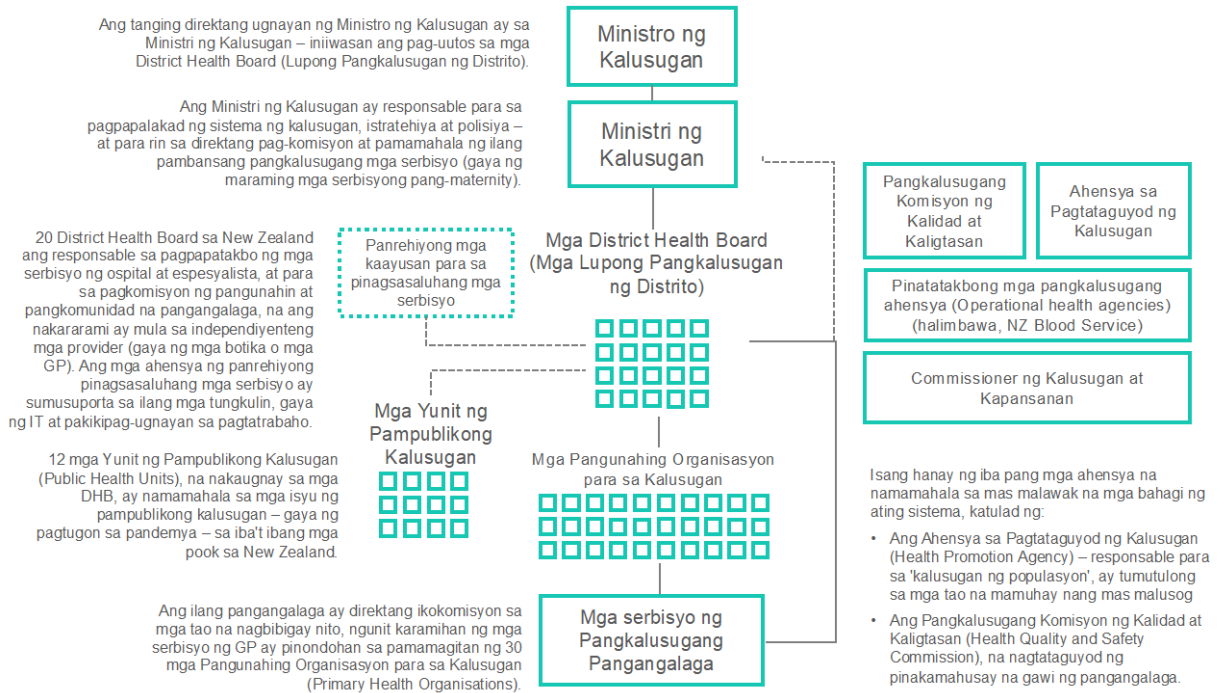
Ang tanging direktang ugnayan ng Ministro ng Kalusugan ay sa Ministri ng Kalusugan – iniiwasan ang pag-uutos sa mga District Health Board (Lupong Pangkalusugan ng Distrito).

Ministro ng Kalusugan

Ang Ministri ng Kalusugan ay responsable para sa pagpapalakad ng sistema ng kalusugan, istratehiya at polisiya – at para rin sa direktang pag-komisyon at pamamahala ng ilang pambansang pangkalusugang mga serbisyo (gaya ng maraming mga serbisyong pang-maternity).

Ministri ng Kalusugan

Pangkalusugang Komisyon ng Kalidad at Kaligtasan

Ahensya sa Pagtataguyod ng Kalusugan

Pinatatakbong mga pangkalusugang ahensya (Operational health agencies) (halimbawa, NZ Blood Service)

Commissioner ng Kalusugan at Kapansanan

20 District Health Board sa New Zealand ang responsable sa pagpapatakbo ng mga serbisyo ng ospital at espesyalista, at para sa pagkomisyon ng pangunahin at pangkomunidad na pangangalaga, na ang nakararami ay mula sa independiyenteng mga provider (gaya ng mga botika o mga GP). Ang mga ahensya ng panrehiyong pinagsasaluhang mga serbisyo ay sumusuporta sa ilang mga tungkulin, gaya ng IT at pakikipag-ugnayan sa pagtatrabaho.

Panrehiyong mga kaayusan para sa pinagsasaluhang mga serbisyo

Mga District Health Board (Mga Lupong Pangkalusugan ng Distrito)

Mga Yunit ng Pampublikong Kalusugan

12 mga Yunit ng Pampublikong Kalusugan (Public Health Units), na nakaugnay sa mga DHB, ay namamahala sa mga isyu ng pampublikong kalusugan – gaya ng pagtugon sa pandemya – sa iba't ibang mga pook sa New Zealand.

Mga Pangunahing Organisasyon para sa Kalusugan

Isang hanay ng iba pang mga ahensya na namamahala sa mas malawak na mga bahagi ng ating sistema, katulad ng:

• Ang Ahensya sa Pagtataguyod ng Kalusugan (Health Promotion Agency) – responsable para sa 'kalusugan ng populasyon', ay tumutulong sa mga tao na mamuhay nang mas malusog

• Ang Pangkalusugang Komisyon ng Kalidad at Kaligtasan (Health Quality and Safety Commission), na nagtataguyod ng pinakamahusay na gawi ng pangangalaga.

Ang ilang pangangalaga ay direktang ikokomisyon sa mga tao na nagbibigay nito, ngunit karamihan ng mga serbisyo ng GP ay pinondohan sa pamamagitan ng 30 mga Pangunahing Organisasyon para sa Kalusugan (Primary Health Organisations).

Mga serbisyo ng Pangkalusugang Pangangalaga